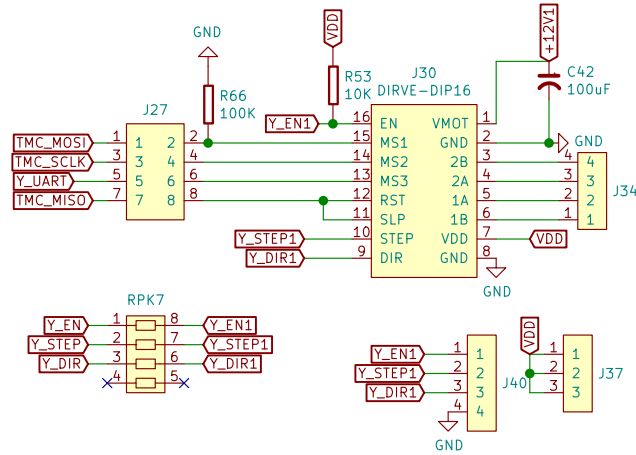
GND
VDD
+12V1
R66
100K
R53
10K
J30
DIRVE-DIP16
C42
100uF
J27
Y_EN1
16
EN
VMOT
1
TMC_MOSI
1
1
2
2
15
MS1
GND
2
GND
TMC_SCLK
3
3
4
4
14
MS2
2B
3
4
4
Y_UART
5
5
6
6
13
MS3
2A
4
3
3
J34
TMC_MISO
7
7
8
8
12
RST
1A
5
2
2
11
SLP
1B
6
1
1
Y_STEP1
10
STEP
VDD
7
VDD
Y_DIR1
9
DIR
GND
8
GND
RPK7
Y_EN
1
8
Y_EN1
Y_STEP
2
7
Y_STEP1
Y_DIR
3
6
Y_DIR1
4
5
VDD
Y_EN1
1
1
1
J37
Y_STEP1
2
2
J40
2
Y_DIR1
3
3
3
4
4
GND